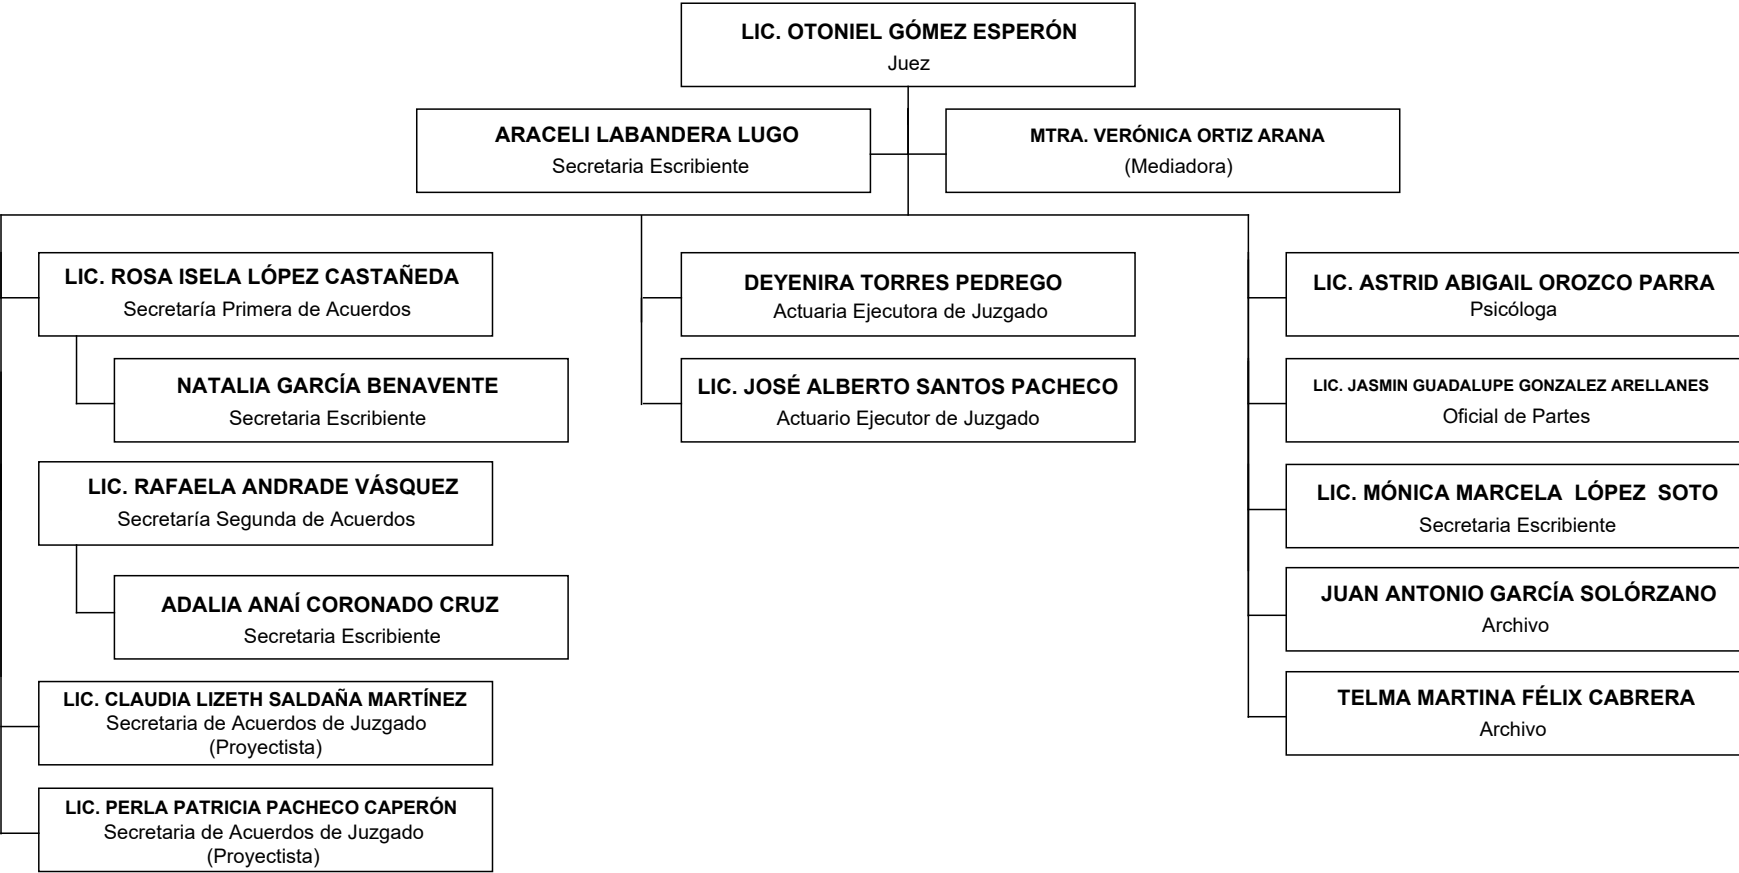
LIC. OTONIEL GÓMEZ ESPERÓN
Juez

ARACELI LABANDERA LUGO
Secretaria Escribiente

MTRA. VERÓNICA ORTIZ ARANA
(Mediadora)

LIC. ROSA ISELA LÓPEZ CASTAÑEDA
Secretaría Primera de Acuerdos

NATALIA GARCÍA BENAVENTE
Secretaria Escribiente

LIC. RAFAELA ANDRADE VÁSQUEZ
Secretaría Segunda de Acuerdos

ADALIA ANAÍ CORONADO CRUZ
Secretaria Escribiente

LIC. CLAUDIA LIZETH SALDAÑA MARTÍNEZ
Secretaria de Acuerdos de Juzgado
(Proyectista)

LIC. PERLA PATRICIA PACHECO CAPERÓN
Secretaria de Acuerdos de Juzgado
(Proyectista)

DEYENIRA TORRES PEDREGO
Actuaria Ejecutora de Juzgado

LIC. JOSÉ ALBERTO SANTOS PACHECO
Actuario Ejecutor de Juzgado

LIC. ASTRID ABIGAIL OROZCO PARRA
Psicóloga

LIC. JASMIN GUADALUPE GONZALEZ ARELLANES
Oficial de Partes

LIC. MÓNICA MARCELA LÓPEZ SOTO
Secretaria Escribiente

JUAN ANTONIO GARCÍA SOLÓRZANO
Archivo

TELMA MARTINA FÉLIX CABRERA
Archivo